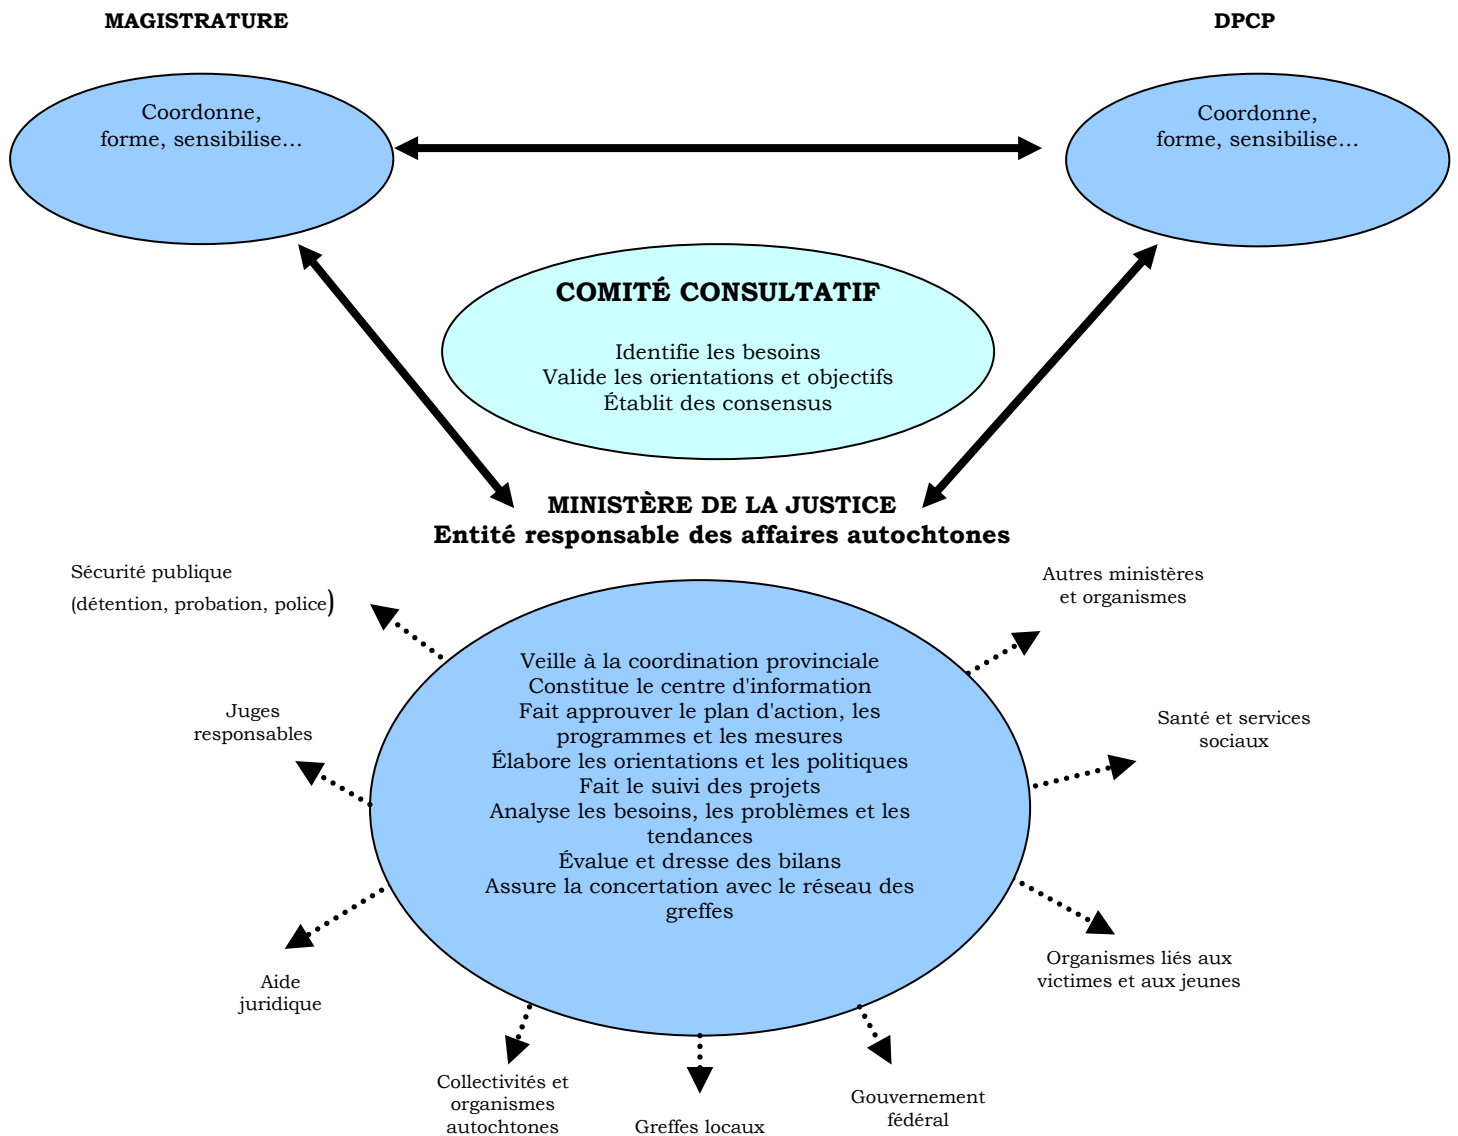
MAGISTRATURE

DPCP

Coordonne, forme, sensibilise…

Coordonne, forme, sensibilise…

COMITÉ CONSULTATIF

Identifie les besoins
Valide les orientations et objectifs
Établit des consensus

MINISTÈRE DE LA JUSTICE
Entité responsable des affaires autochtones

Sécurité publique (détention, probation, police)

Autres ministères et organismes

Veille à la coordination provinciale
Constitue le centre d'information
Fait approuver le plan d'action, les programmes et les mesures
Élabore les orientations et les politiques
Fait le suivi des projets
Analyse les besoins, les problèmes et les tendances
Évalue et dresse des bilans
Assure la concertation avec le réseau des greffes

Juges responsables

Santé et services sociaux

Aide juridique

Organismes liés aux victimes et aux jeunes

Collectivités et organismes autochtones

Greffes locaux

Gouvernement fédéral